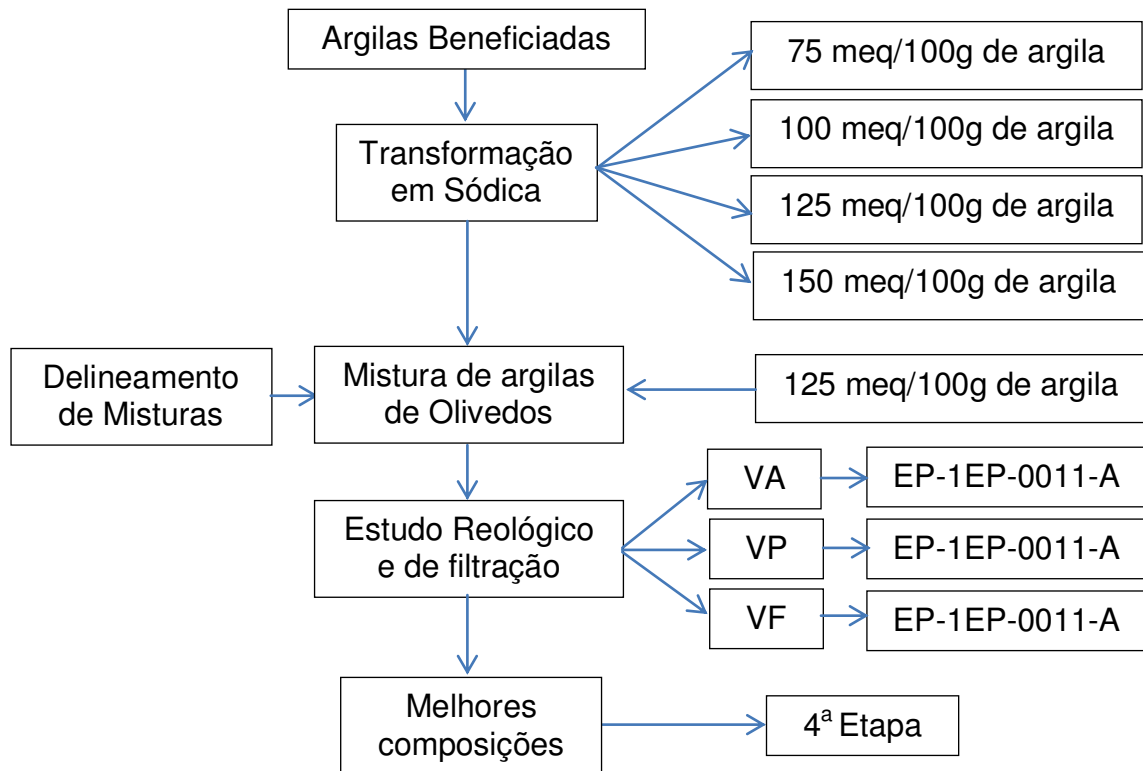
Argilas Beneficiadas

Transformação em Sódica

75 meq/100g de argila

100 meq/100g de argila

125 meq/100g de argila

150 meq/100g de argila

Delineamento de Misturas

Mistura de argilas de Olivedos

125 meq/100g de argila

Estudo Reológico e de filtração

VA

EP-1EP-0011-A

VP

EP-1EP-0011-A

VF

EP-1EP-0011-A

Melhores composições

4ª Etapa